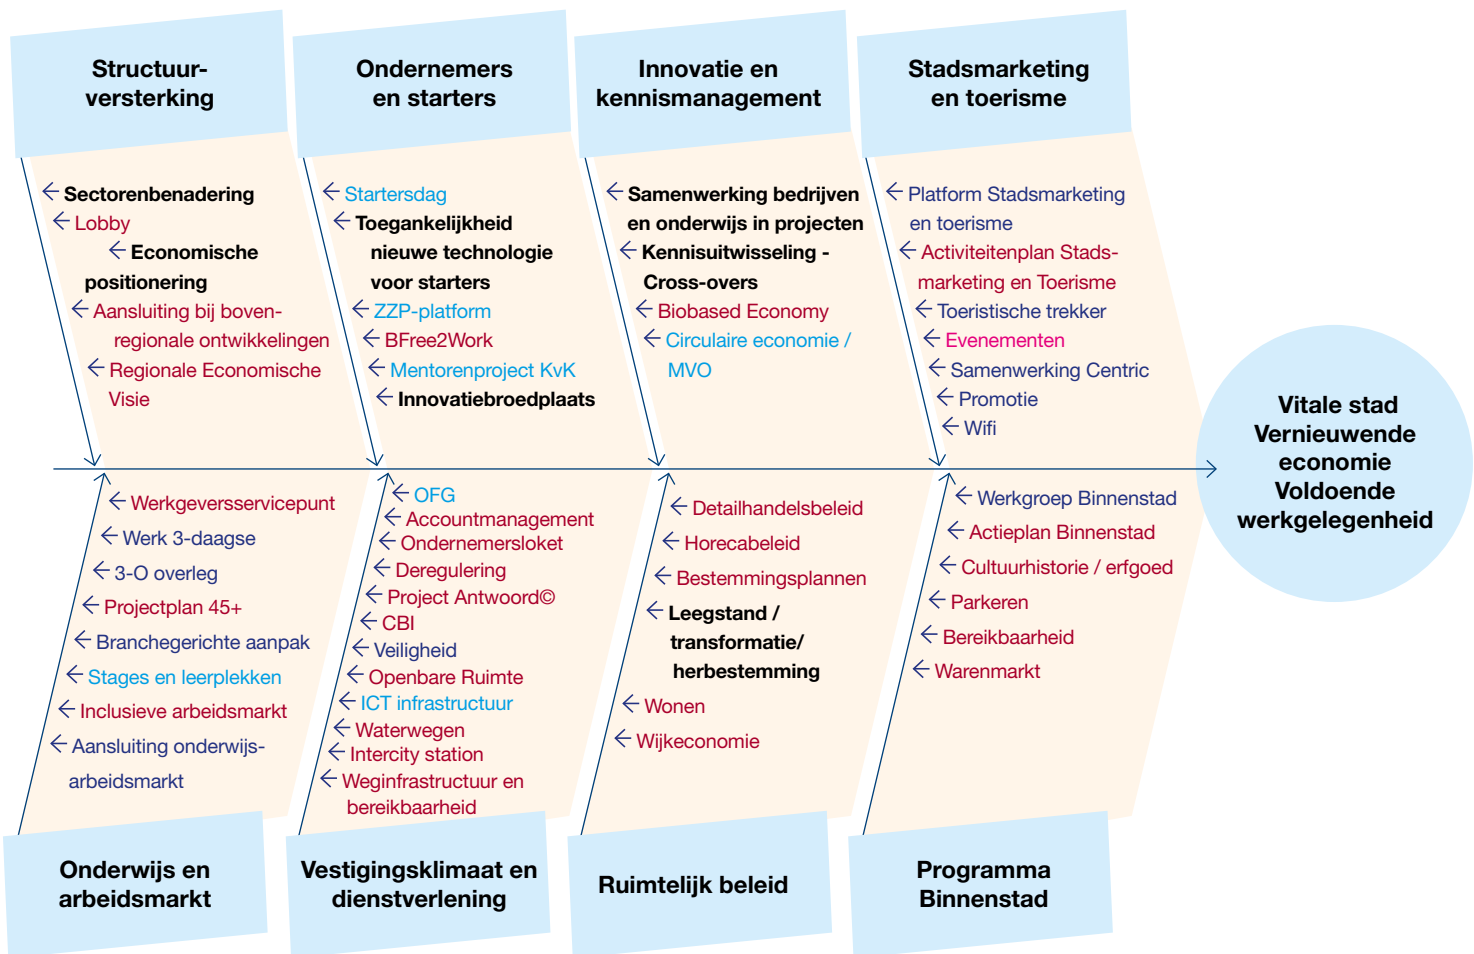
Structuurversterking

← Sectorenbenadering
← Lobby
← Economische positionering
← Aansluiting bij bovenregionale ontwikkelingen
← Regionale Economische Visie

Ondernemers en starters

← Startersdag
← Toegankelijkheid nieuwe technologie voor starters
← ZZP-platform
← BFree2Work
← Mentorenproject KvK
← Innovatiebroedplaats

Innovatie en kennismanagement

← Samenwerking bedrijven en onderwijs in projecten
← Kennisuitwisseling - Cross-overs
← Biobased Economy
← Circulaire economie / MVO

Stadsmarketing en toerisme

← Platform Stadsmarketing en toerisme
← Activiteitenplan Stadsmarketing en Toerisme
← Toeristische trekker
← Evenementen
← Samenwerking Centric
← Promotie
← Wifi

Vitale stad
Vernieuwende economie
Voldoende werkgelegenheid

← Werkgeversservicepunt
← Werk 3-daagse
← 3-O overleg
← Projectplan 45+
← Branchegerichte aanpak
← Stages en leerplekken
← Inclusieve arbeidsmarkt
← Aansluiting onderwijs-arbeidsmarkt

Onderwijs en arbeidsmarkt

← OFG
← Accountmanagement
← Ondernemersloket
← Deregulering
← Project Antwoord©
← CBI
← Veiligheid
← Openbare Ruimte
← ICT infrastructuur
← Waterwegen
← Intercity station
← Weginfrastructuur en bereikbaarheid

Vestigingsklimaat en dienstverlening

← Detailhandelsbeleid
← Horecabeleid
← Bestemmingsplannen
← Leegstand / transformatie/ herbestemming
← Wonen
← Wijkeconomie

Ruimtelijk beleid

← Werkgroep Binnenstad
← Actieplan Binnenstad
← Cultuurhistorie / erfgoed
← Parkeren
← Bereikbaarheid
← Warenmarkt

Programma Binnenstad